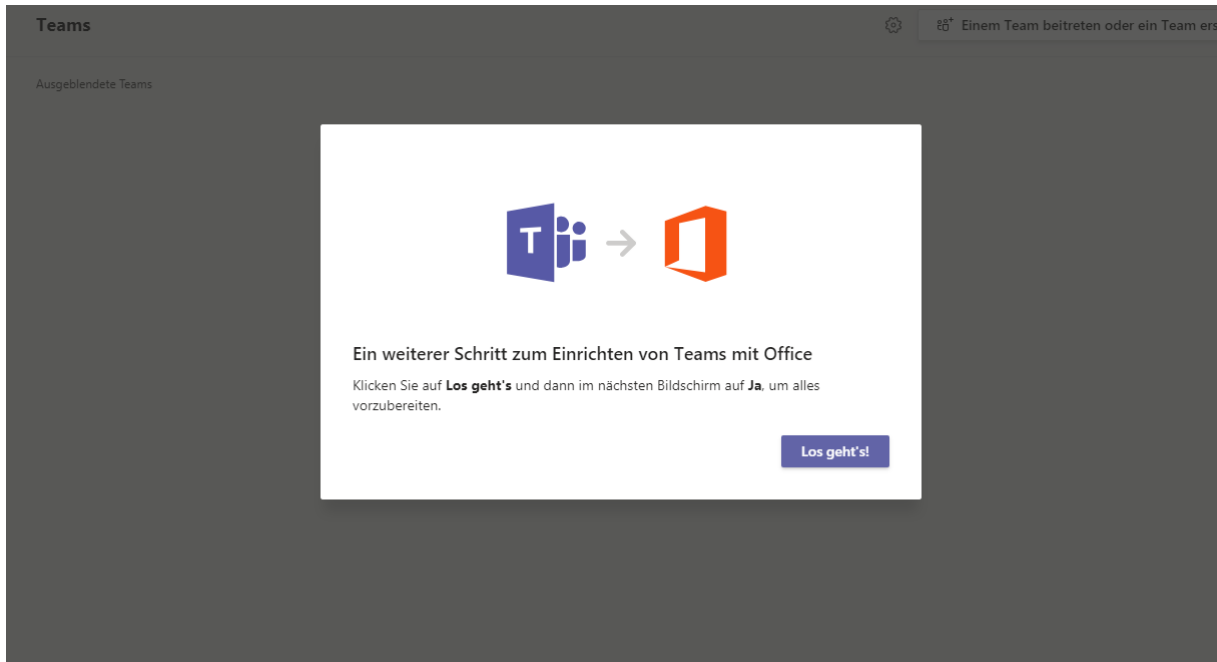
Teams

Einem Team beitreten oder ein Team ers

Ausgeblendete Teams

T

Ein weiterer Schritt zum Einrichten von Teams mit Office

Klicken Sie auf **Los geht's** und dann im nächsten Bildschirm auf **Ja**, um alles vorzubereiten.

Los geht's!